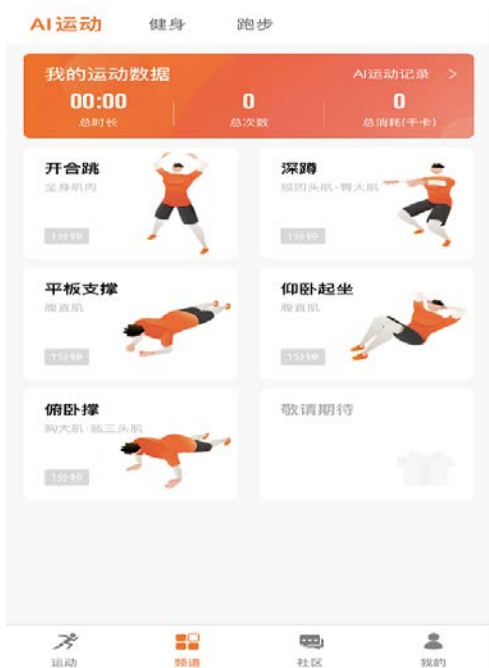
AI运动 健身 跑步

我的运动数据 AI运动记录 >

00:00
总时长

0
总次数

0
总消耗(千卡)

开合跳
全身肌肉
1分钟

深蹲
股四头肌·臀大肌
1分钟

平板支撑
腹直肌
1分钟

仰卧起坐
腹直肌
1分钟

俯卧撑
胸大肌·肱三头肌
1分钟

敬请期待

运动 频道 社区 我的